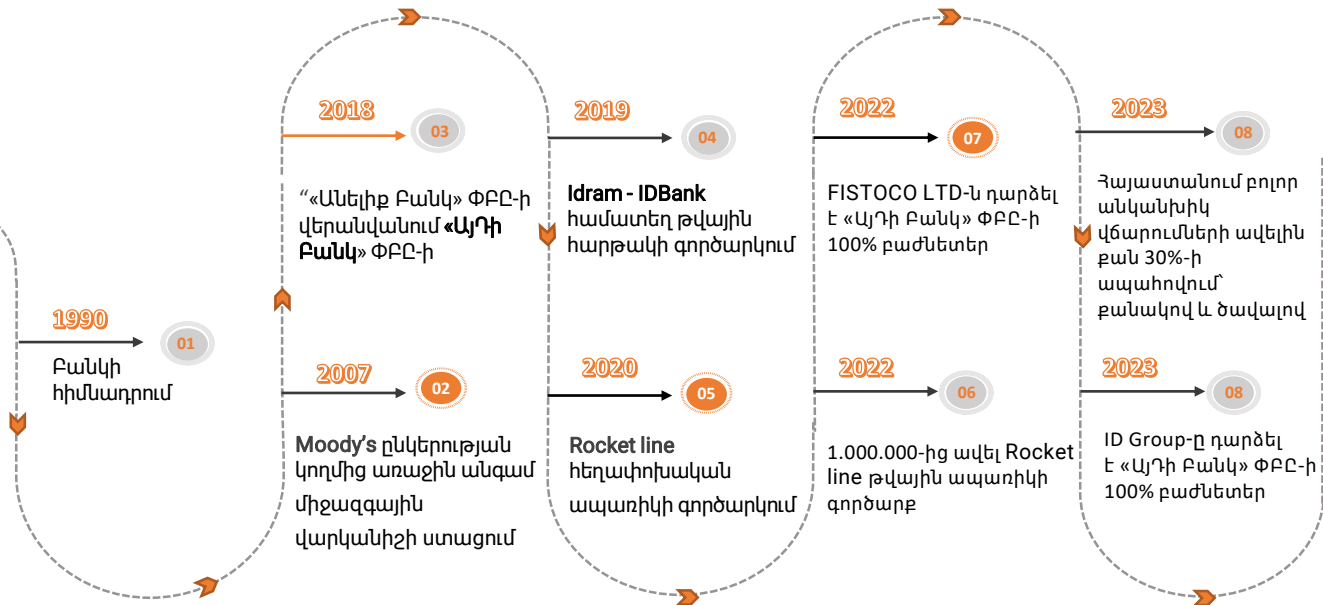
1990

01

Բանկի հիմնադրում

2007

02

Moody's ընկերության կողմից առաջին անգամ միջազգային վարկանիշի ստացում

2018

03

"«Անելիք Բանկ» ՓԲԸ-ի վերանվանում «ԱյԴի Բանկ» ՓԲԸ-ի

2019

04

Idram - IDBank համատեղ թվային հարթակի գործարկում

2020

05

Rocket line հեղափոխական ապառիկի գործարկում

2022

07

FISTOCO LTD-ն դարձել է «ԱյԴի Բանկ» ՓԲԸ-ի 100% բաժնետեր

2022

06

1.000.000-ից ավել Rocket line թվային ապառիկի գործարք

2023

08

Հայաստանում բոլոր անկանխիկ վճարումների ավելին քան 30%-ի ապահովում՝ քանակով և ծավալով

2023

08

ID Group-ը դարձել է «ԱյԴի Բանկ» ՓԲԸ-ի 100% բաժնետեր